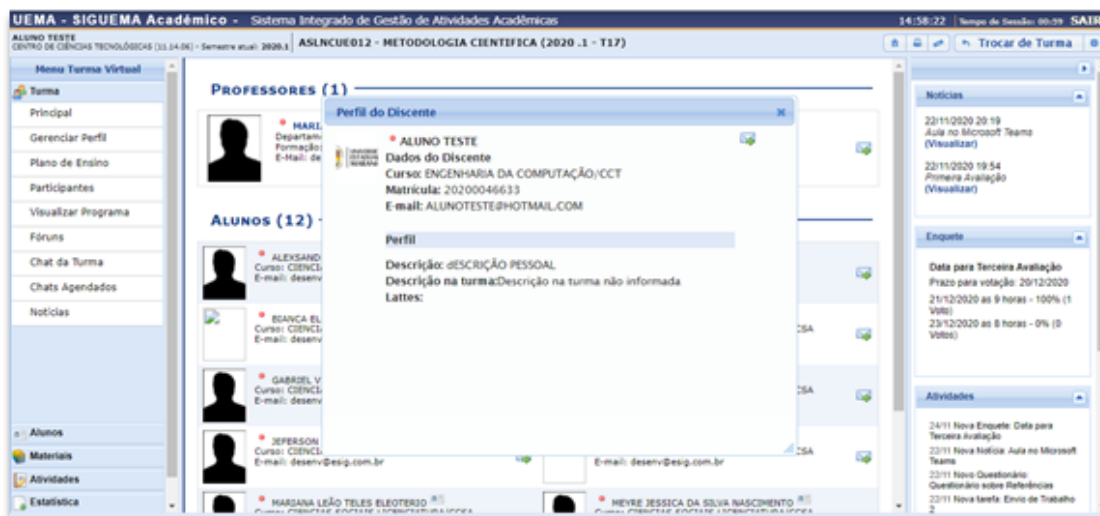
UEMA - SIGUEMA Acadêmico - Sistema Integrado de Gestão de Atividades Acadêmicas

14:58:22 | Tempo de Sessão: 00:59 SAIR

ALUNO TESTE
CENTRO DE CIÊNCIAS TECNOLÓGICAS (11.14.06) - Semestre atual: 2020.1

ASLNCUE012 - METODOLOGIA CIENTIFICA (2020 .1 - T17)

Trocar de Turma

Menu Turma Virtual

Turma
Principal
Gerenciar Perfil
Plano de Ensino
Participantes
Visualizar Programa
Fóruns
Chat da Turma
Chats Agendados
Notícias

Alunos
Materiais
Atividades
Estatística

Professores (1)

MARI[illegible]
Departam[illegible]
Formação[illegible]
E-Mail: de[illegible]

Alunos (12)

ALEXSAND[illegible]
Curso: CIENCI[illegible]
E-mail: desenv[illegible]

BIANCA EL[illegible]
Curso: CIENCI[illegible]
E-mail: desenv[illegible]

GABRIEL V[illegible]
Curso: CIENCI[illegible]
E-mail: desenv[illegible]

JEFERSON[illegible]
Curso: CIENCI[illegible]
E-mail: desenv@esig.com.br

MARIANA LEÃO TELES ELEOTERIO

CSA
CSA
CSA
E-mail: desenv@esig.com.br

MEYRE JESSICA DA SILVA NASCIMENTO

Perfil do Discente

ALUNO TESTE
Dados do Discente
Curso: ENGENHARIA DA COMPUTAÇÃO/CCT
Matrícula: 20200046633
E-mail: ALUNOTESTE@HOTMAIL.COM

Perfil
Descrição: dESCRIÇÃO PESSOAL
Descrição na turma:Descrição na turma não informada
Lattes:

Notícias
22/11/2020 20:19
Aula no Microsoft Teams
(Visualizar)
22/11/2020 19:54
Primeira Avaliação
(Visualizar)

Enquete
Data para Terceira Avaliação
Prazo para votação: 20/12/2020
21/12/2020 as 9 horas - 100% (1 Voto)
23/12/2020 as 8 horas - 0% (0 Votos)

Atividades
24/11 Nova Enquete: Data para Terceira Avaliação
22/11 Nova Notícia: Aula no Microsoft Teams
22/11 Novo Questionário: Questionário sobre Referências
22/11 Nova tarefa: Envio de Trabalho 2